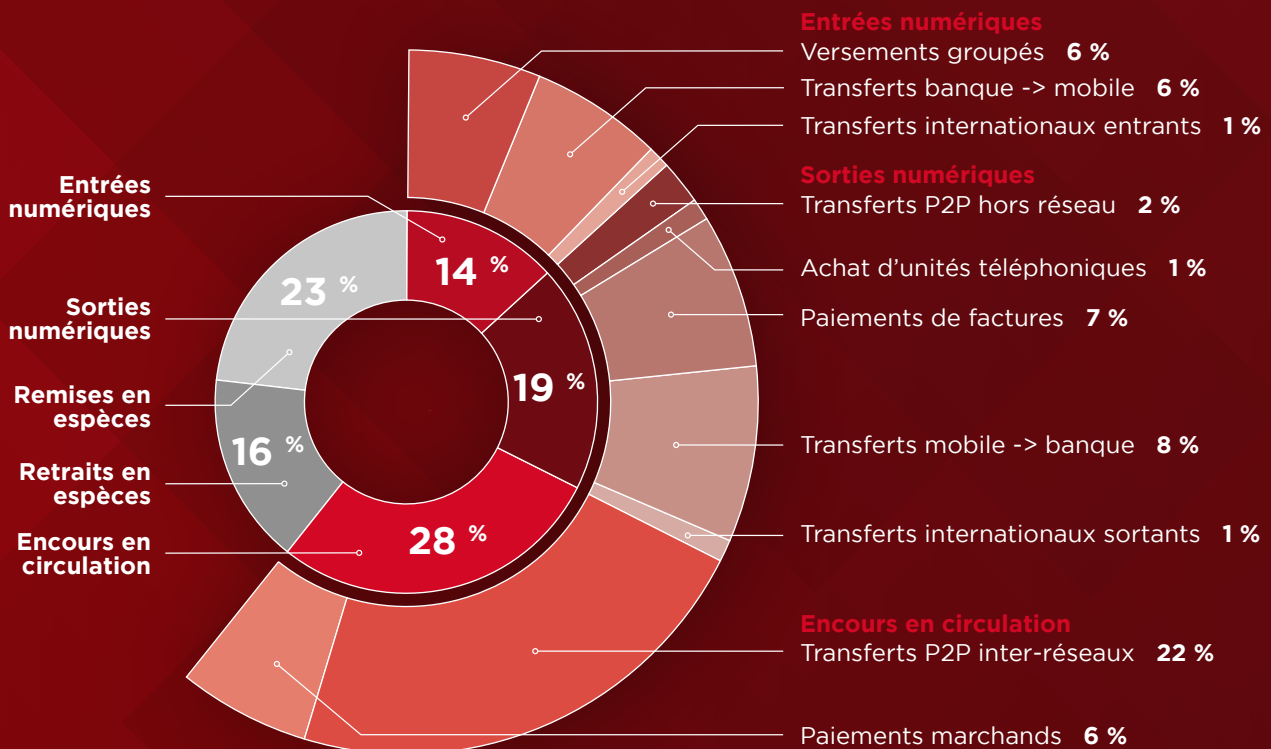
Entrées numériques
Versements groupés 6 %
Transferts banque -> mobile 6 %
Transferts internationaux entrants 1 %
Sorties numériques
Transferts P2P hors réseau 2 %
Achat d'unités téléphoniques 1 %
Paiements de factures 7 %
Transferts mobile -> banque 8 %
Transferts internationaux sortants 1 %
Encours en circulation
Transferts P2P inter-réseaux 22 %
Paiements marchands 6 %

Entrées numériques
Sorties numériques
Remises en espèces
Retraits en espèces
Encours en circulation

14 %
19 %
28 %
16 %
23 %